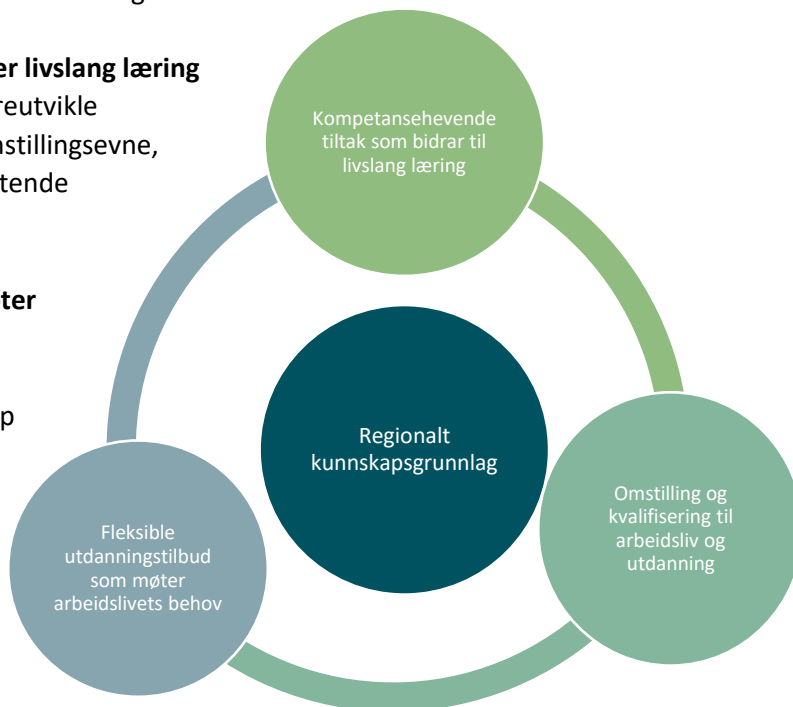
er livslang læring

reutvikle

stillingsevne,

tende

ter

p

Kompetansehevende tiltak som bidrar til livslang læring

Regionalt kunnskapsgrunnlag

Omstilling og kvalifisering til arbeidsliv og utdanning

Fleksible utdanningstilbud som møter arbeidslivets behov